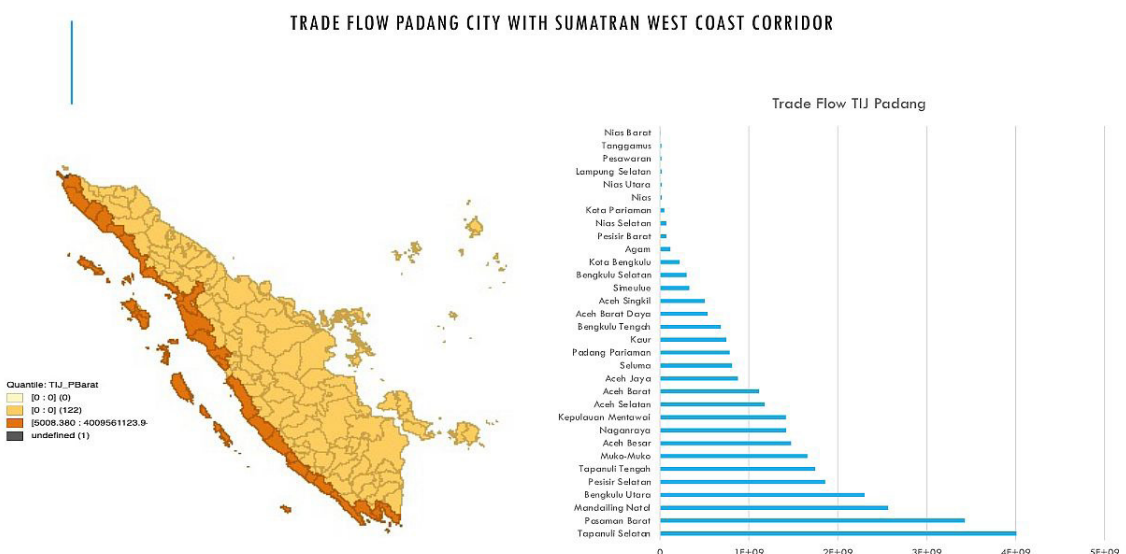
TRADE FLOW PADANG CITY WITH SUMATRAN WEST COAST CORRIDOR

Quantile: TIJ_PBarat
[0 : 0] (0)
[0 : 0] (122)
[5008.380 : 4009561123.9-
undefined (1)

Trade Flow TIJ Padang

Nias Barat
Tanggamus
Pesawaran
Lampung Selatan
Nias Utara
Nias
Kota Pariaman
Nias Selatan
Pesisir Barat
Agam
Kota Bengkulu
Bengkulu Selatan
Simeulue
Aceh Singkil
Aceh Barat Daya
Bengkulu Tengah
Kaur
Padang Pariaman
Seluma
Aceh Jaya
Aceh Barat
Aceh Selatan
Kepulauan Mentawai
Naganraya
Aceh Besar
Muko-Muko
Tapanuli Tengah
Pesisir Selatan
Bengkulu Utara
Mandailing Natal
Pasaman Barat
Tapanuli Selatan

0 1E+09 2E+09 3E+09 4E+09 5E+09